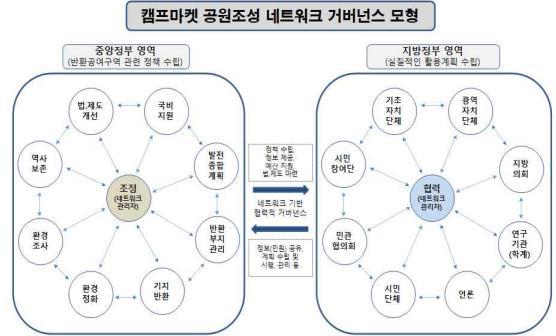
캠프마켓 공원조성 네트워크 거버넌스 모형

중앙정부 영역
(반환공여구역 관련 정책 수립)

법,제도 개선

국비 지원

역사 보존

발전 종합 계획

조정
(네트워크 관리자)

환경 조사

반환 부지 관리

환경 정화

기지 반환

정책 수립, 정보 제공, 예산 지원, 법,제도 마련

네트워크 기반 협력적 거버넌스

정보(민원) 공유, 계획 수립 및 시행, 관리 등

지방정부 영역
(실질적인 활용계획 수립)

기초 자치 단체

광역 자치 단체

시민 참여단

지방 의회

협력
(네트워크 관리자)

민관 협의회

연구 기관 (학계)

시민 단체

언론